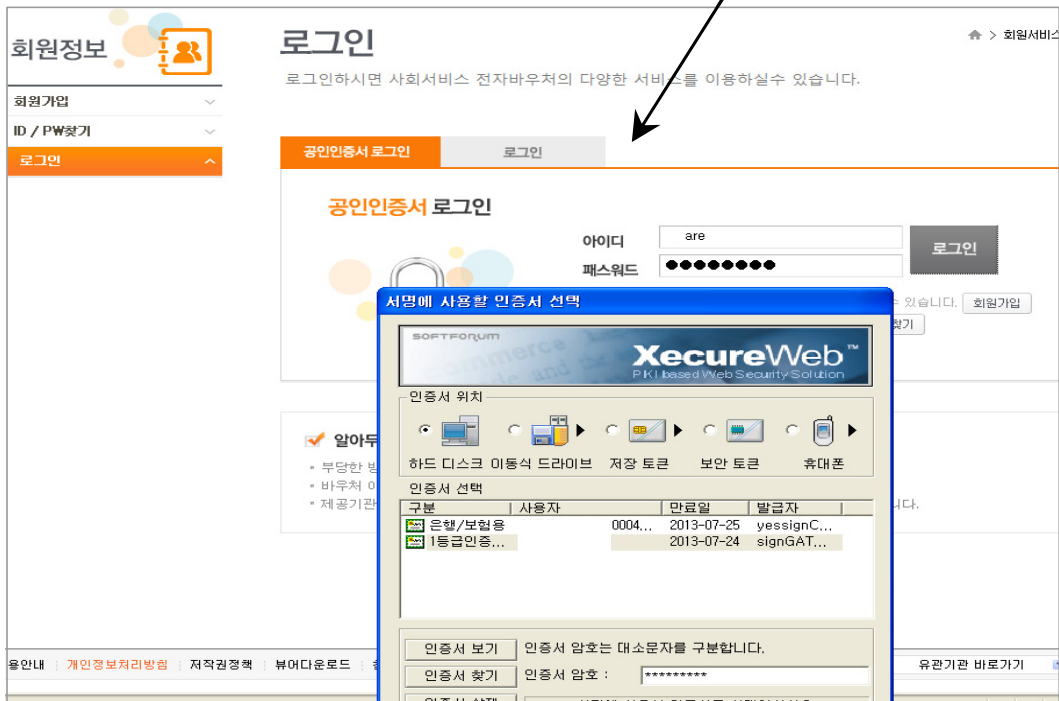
회원정보

회원가입
ID / PW찾기
로그인

로그인

회원서비스

로그인하시면 사회서비스 전자바우처의 다양한 서비스를 이용하실수 있습니다.

공인인증서 로그인
로그인

공인인증서 로그인

아이디 are
패스워드 ●●●●●●●●●
로그인

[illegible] 있습니다. 회원가입
찾기

알아두
• 부당한 방
• 바우처 이
• 제공기관
니다.

서명에 사용할 인증서 선택

SOFTFORUM
XecureWeb™
PKI based Web Security Solution

인증서 위치
하드 디스크
이동식 드라이브
저장 토큰
보안 토큰
휴대폰

인증서 선택

| 구분 | 사용자 | 만료일 | 발급자 |
|---|---|---|---|
| 은행/보험용 | 0004... | 2013-07-25 | yessignC... |
| 1등급인증... | | 2013-07-24 | signGAT... |

인증서 보기
인증서 암호는 대소문자를 구분합니다.
인증서 찾기
인증서 암호 : *********
인증서 삭제

용안내 | 개인정보처리방침 | 저작권정책 | 뷰어다운로드
유관기관 바로가기